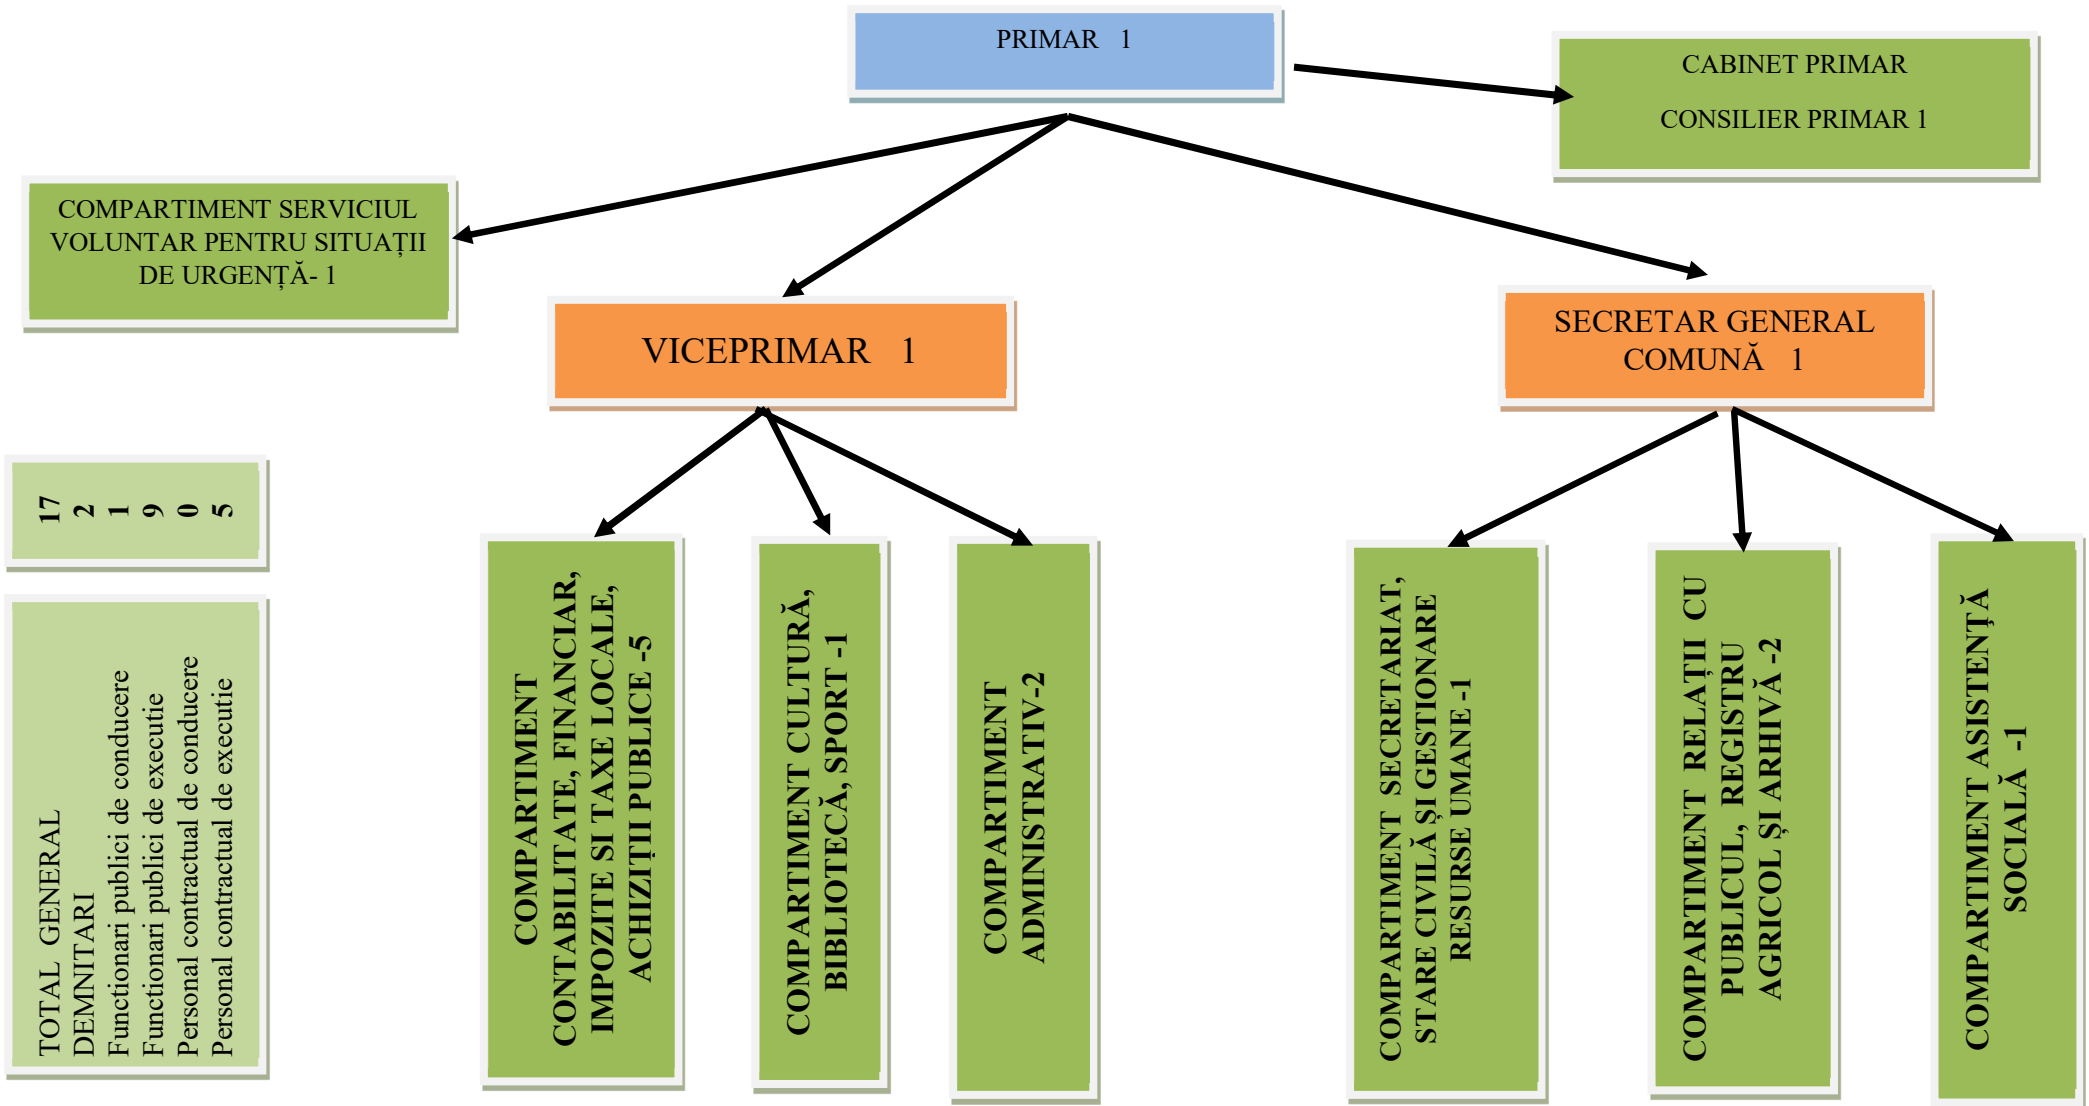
PRIMAR 1

CABINET PRIMAR

CONSILIER PRIMAR 1

COMPARTIMENT SERVICIUL VOLUNTAR PENTRU SITUAȚII DE URGENȚĂ- 1

VICEPRIMAR 1

SECRETAR GENERAL COMUNĂ 1

17
2
1
9
0
5

TOTAL GENERAL
DEMNITARI
Functionari publici de conducere
Functionari publici de executie
Personal contractual de conducere
Personal contractual de executie

COMPARTIMENT CONTABILITATE, FINANCIAR, IMPOZITE SI TAXE LOCALE, ACHIZIȚII PUBLICE -5

COMPARTIMENT CULTURĂ, BIBLIOTECĂ, SPORT -1

COMPARTIMENT ADMINISTRATIV-2

COMPARTIMENT SECRETARIAT, STARE CIVILĂ ȘI GESTIONARE RESURSE UMANE -1

COMPARTIMENT RELAȚII CU PUBLICUL, REGISTRU AGRICOL ȘI ARHIVĂ -2

COMPARTIMENT ASISTENȚĂ SOCIALĂ -1